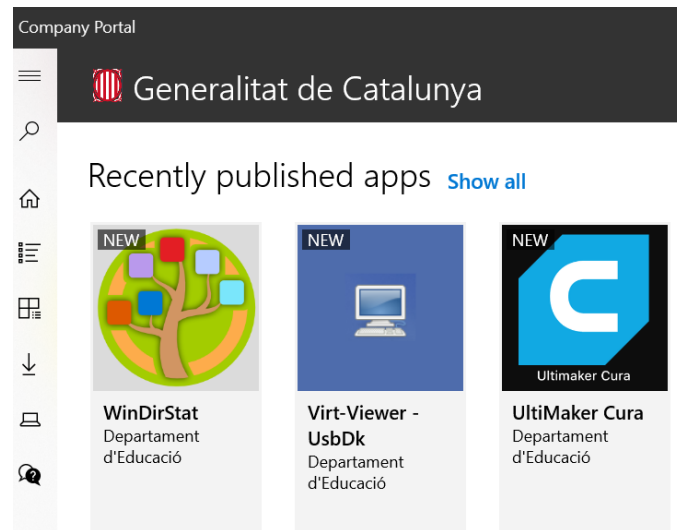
Company Portal

Generalitat de Catalunya

Recently published apps Show all

NEW

WinDirStat
Departament d'Educació

NEW

Virt-Viewer - UsbDk
Departament d'Educació

NEW

Ultimaker Cura

UltiMaker Cura
Departament d'Educació